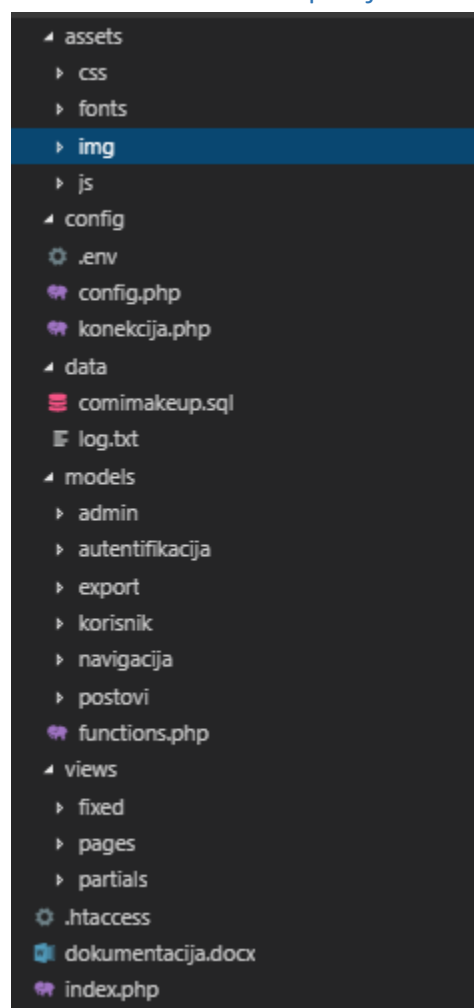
assets
css
fonts
img
js
config
.env
config.php
konekcija.php
data
comimakeup.sql
log.txt
models
admin
autentifikacija
export
korisnik
navigacija
postovi
functions.php
views
fixed
pages
partials
.htaccess
dokumentacija.docx
index.php